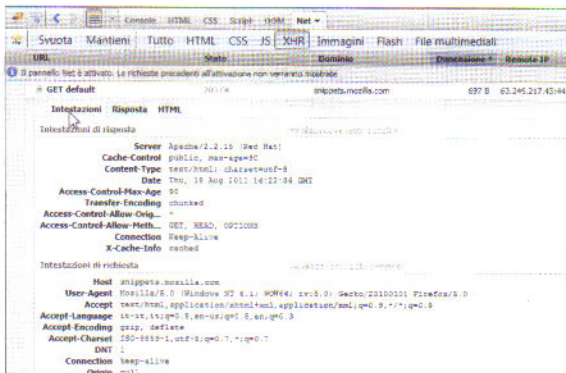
Console HTML CSS Script DOM Net ▾

Svuota Mantieni Tutto HTML CSS JS XHR Immagini Flash File multimediali

URL Stato Dominio Dimensione Remote IP

Il pannello Net è attivato. Le richieste precedenti all'attivazione non verranno mostrate.

GET default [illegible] snippets.mozilla.com 697 B 63.245.217.45:44

Intestazioni Risposta HTML

Intestazioni di risposta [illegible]

Server Apache/2.2.15 (Red Hat)
Cache-Control public, max-age=60
Content-Type text/html; charset=utf-8
Date Thu, 18 Aug 2011 14:22:34 GMT
Access-Control-Max-Age 90
Transfer-Encoding chunked
Access-Control-Allow-Orig... *
Access-Control-Allow-Meth... GET, HEAD, OPTIONS
Connection Keep-Alive
X-Cache-Info cached

Intestazioni di richiesta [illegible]

Host snippets.mozilla.com
User-Agent Mozilla/5.0 (Windows NT 6.1; WOW64; rv:6.0) Gecko/20100101 Firefox/6.0
Accept text/html,application/xhtml+xml,application/xml;q=0.9,*/*;q=0.8
Accept-Language it-it,it;q=0.8,en-us;q=0.5,en;q=0.3
Accept-Encoding gzip, deflate
Accept-Charset ISO-8859-1,utf-8;q=0.7,*;q=0.7
DNT 1
Connection keep-alive
Origin null